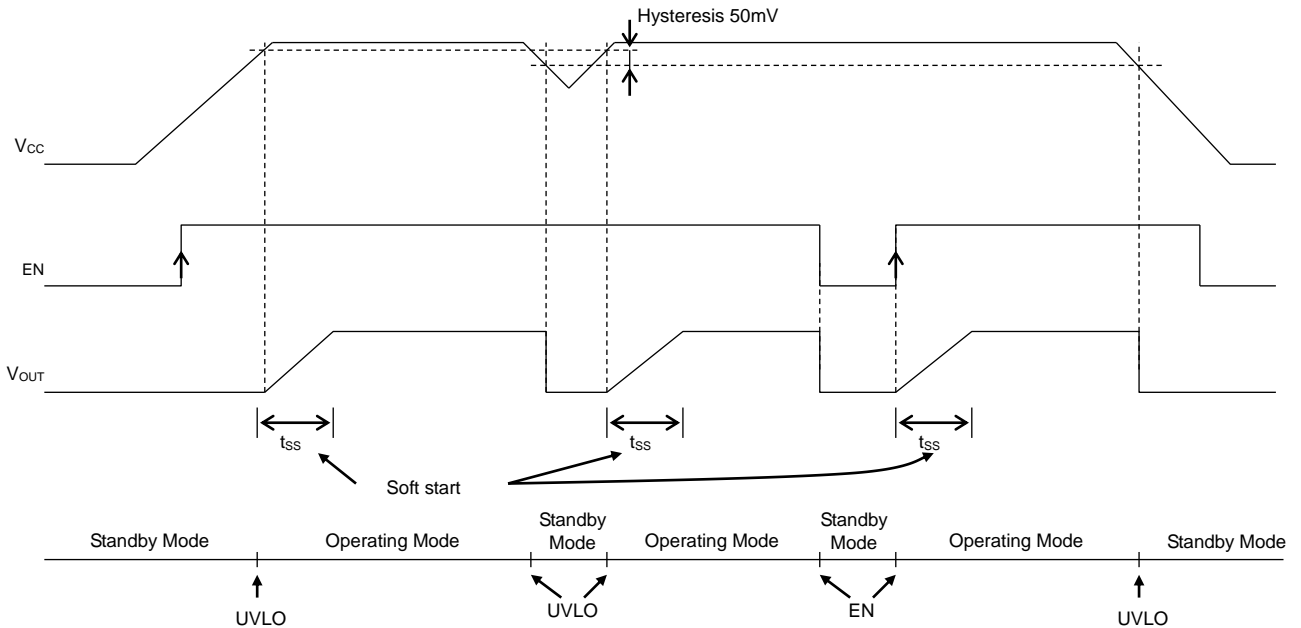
Hysteresis 50mV

$V_{CC}$

EN

$V_{OUT}$

$t_{SS}$

$t_{SS}$

$t_{SS}$

Soft start

Standby Mode

Operating Mode

Standby Mode

Operating Mode

Standby Mode

Operating Mode

Standby Mode

UVLO

UVLO

EN

UVLO